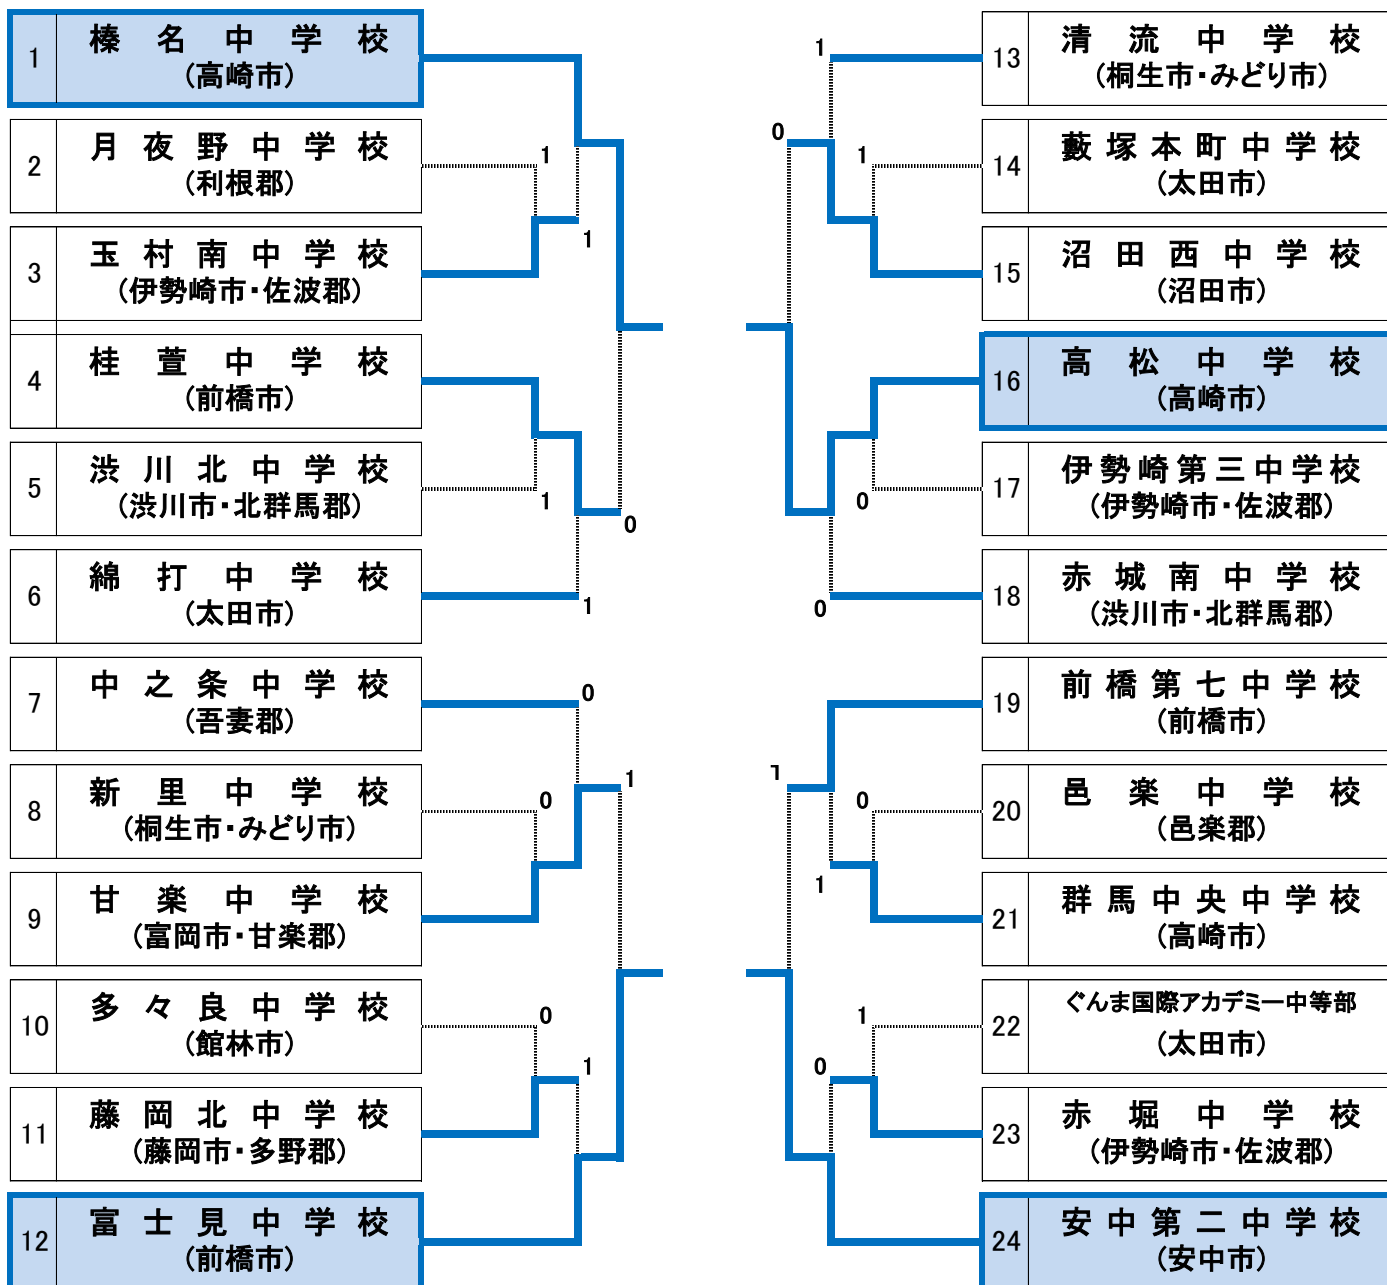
| 1 | 榛名中学校 (高崎市) |
|---|---|
| 2 | 月夜野中学校 (利根郡) |
| 3 | 玉村南中学校 (伊勢崎市・佐波郡) |
| 4 | 桂萱中学校 (前橋市) |
| 5 | 渋川北中学校 (渋川市・北群馬郡) |
| 6 | 綿打中学校 (太田市) |
| 7 | 中之条中学校 (吾妻郡) |
| 8 | 新里中学校 (桐生市・みどり市) |
| 9 | 甘楽中学校 (富岡市・甘楽郡) |
| 10 | 多々良中学校 (館林市) |
| 11 | 藤岡北中学校 (藤岡市・多野郡) |
| 12 | 富士見中学校 (前橋市) |

1
1
1
0
1
0
1
0
0
1

| 13 | 清流中学校 (桐生市・みどり市) |
|---|---|
| 14 | 藪塚本町中学校 (太田市) |
| 15 | 沼田西中学校 (沼田市) |
| 16 | 高松中学校 (高崎市) |
| 17 | 伊勢崎第三中学校 (伊勢崎市・佐波郡) |
| 18 | 赤城南中学校 (渋川市・北群馬郡) |
| 19 | 前橋第七中学校 (前橋市) |
| 20 | 邑楽中学校 (邑楽郡) |
| 21 | 群馬中央中学校 (高崎市) |
| 22 | ぐんま国際アカデミー中等部 (太田市) |
| 23 | 赤堀中学校 (伊勢崎市・佐波郡) |
| 24 | 安中第二中学校 (安中市) |

1
0
1
0
0
1
0
1
1
0